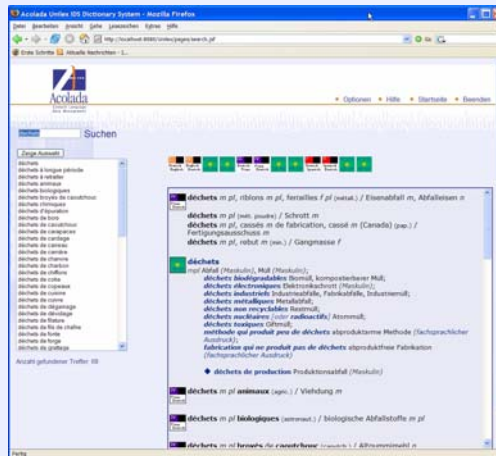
Acolada Unilex IDS Dictionary System - Mozilla Firefox

Datei Bearbeiten Ansicht Gehe Lesezeichen Extras Hilfe

http://localhost:8080/Unilex/pages/search.jsf

Erste Schritte Aktuelle Nachrichten

Acolada

• Optionen • Hilfe • Startseite • Beenden

déchets Suchen

Zeige Auswahl

déchets
déchets à longue période
déchets à retraiter
déchets animaux
déchets biologiques
déchets broyés de caoutchouc
déchets chimiques
déchets d'épuration
déchets de bois
déchets de caoutchouc
déchets de carapaces
déchets de cardage
déchets de carreau
déchets de carrière
déchets de chanvre
déchets de charbon
déchets de chiffons
déchets de coke
déchets de copeaux
déchets de cuivre
déchets de cuivre
déchets de dégainage
déchets de dévidage
déchets de filature
déchets de fils de chaîne
déchets de fonte
déchets de forge
déchets de grattage

Anzahl gefundener Treffer: 88

déchets m pl, riblons m pl, ferrailles f pl (métall.) / Eisenabfall m, Abfalleisen n

déchets m pl (mét. poudre) / Schrott m

déchets m pl, cassés m de fabrication, cassé m (Canada) (pap.) / Fertigungsausschuss m

déchets m pl, rebut m (min.) / Gangmasse f

déchets
mpl Abfall (Maskulin), Müll (Maskulin);
déchets biodégradables Biomüll, kompostierbarer Müll;
déchets électroniques Elektronikschrott (Maskulin);
déchets industriels Industrieabfälle, Fabrikabfälle, Industriemüll;
déchets métalliques Metallabfall;
déchets non recyclables Restmüll;
déchets nucléaires (oder radioactifs) Atommüll;
déchets toxiques Giftmüll;
méthode qui produit peu de déchets abproduktarme Methode (fachsprachlicher Ausdruck);
fabrication qui ne produit pas de déchets abproduktfreie Fabrikation (fachsprachlicher Ausdruck)

◆ déchets de production Produktionsabfall (Maskulin)

déchets m pl animaux (agric.) / Viehdung m

déchets m pl biologiques (astronaut.) / biologische Abfallstoffe m pl

déchets m pl broyés de caoutchouc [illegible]

Fertig